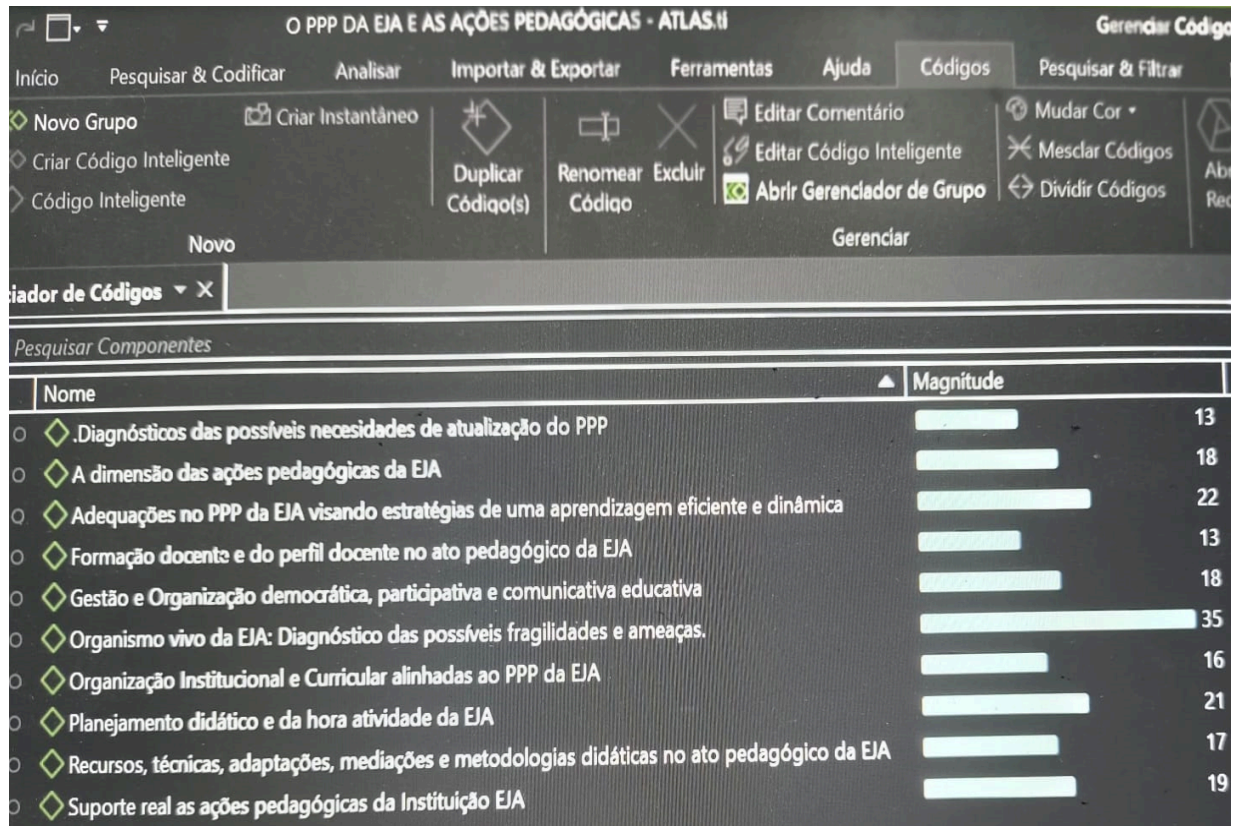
O PPP DA EJA E AS AÇÕES PEDAGÓGICAS - ATLAS.ti

Gerenciar Códigos

Início | Pesquisar & Codificar | Analisar | Importar & Exportar | Ferramentas | Ajuda | Códigos | Pesquisar & Filtrar

Novo Grupo
Criar Código Inteligente
Código Inteligente
Criar Instantâneo
Novo

Duplicar Código(s)
Renomear Código
Excluir
Editar Comentário
Editar Código Inteligente
Abrir Gerenciador de Grupo
Mudar Cor
Mesclar Códigos
Dividir Códigos
Gerenciar

Ab
Re

iador de Códigos

Pesquisar Componentes

| Nome | Magnitude |
|---|---|
| .Diagnósticos das possíveis necesidades de atualização do PPP | 13 |
| A dimensão das ações pedagógicas da EJA | 18 |
| Adequações no PPP da EJA visando estratégias de uma aprendizagem eficiente e dinâmica | 22 |
| Formação docente e do perfil docente no ato pedagógico da EJA | 13 |
| Gestão e Organização democrática, participativa e comunicativa educativa | 18 |
| Organismo vivo da EJA: Diagnóstico das possíveis fragilidades e ameaças. | 35 |
| Organização Institucional e Curricular alinhadas ao PPP da EJA | 16 |
| Planejamento didático e da hora atividade da EJA | 21 |
| Recursos, técnicas, adaptações, mediações e metodologias didáticas no ato pedagógico da EJA | 17 |
| Suporte real as ações pedagógicas da Instituição EJA | 19 |